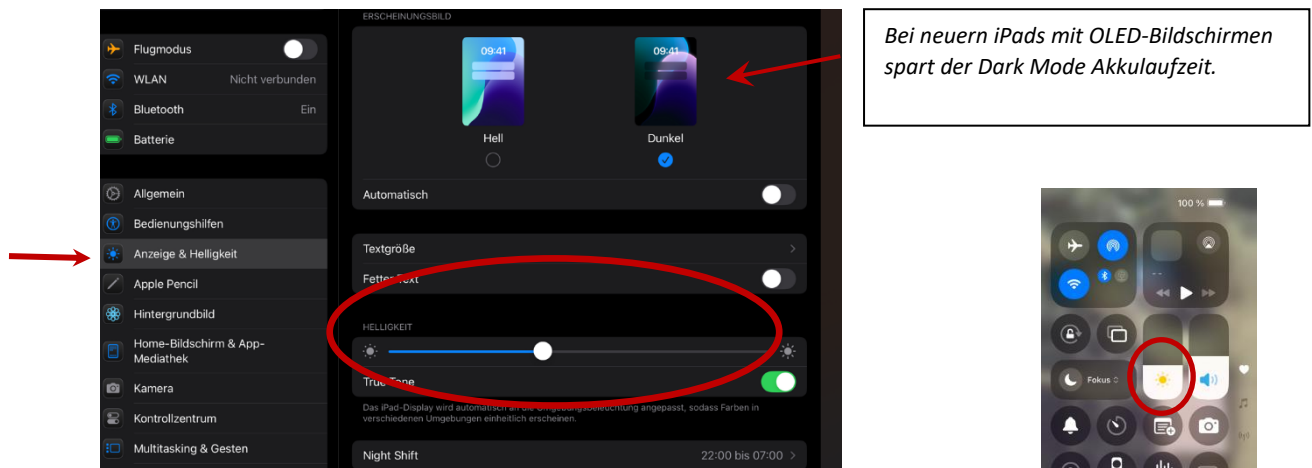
Flugmodus
WLAN Nicht verbunden
Bluetooth Ein
Batterie

Allgemein
Bedienungshilfen
Anzeige & Helligkeit
Apple Pencil
Hintergrundbild
Home-Bildschirm & App-Mediathek
Kamera
Kontrollzentrum
Multitasking & Gesten

ERSCHEINUNGSBILD
09:41
Hell
09:41
Dunkel
Automatisch

Textgröße
Fetter Text

HELLIGKEIT
True Tone
Das iPad-Display wird automatisch an die Umgebungsbeleuchtung angepasst, sodass Farben in verschiedenen Umgebungen einheitlich erscheinen.

Night Shift 22:00 bis 07:00

Bei neuern iPads mit OLED-Bildschirmen spart der Dark Mode Akkulaufzeit.

100 %
Fokus